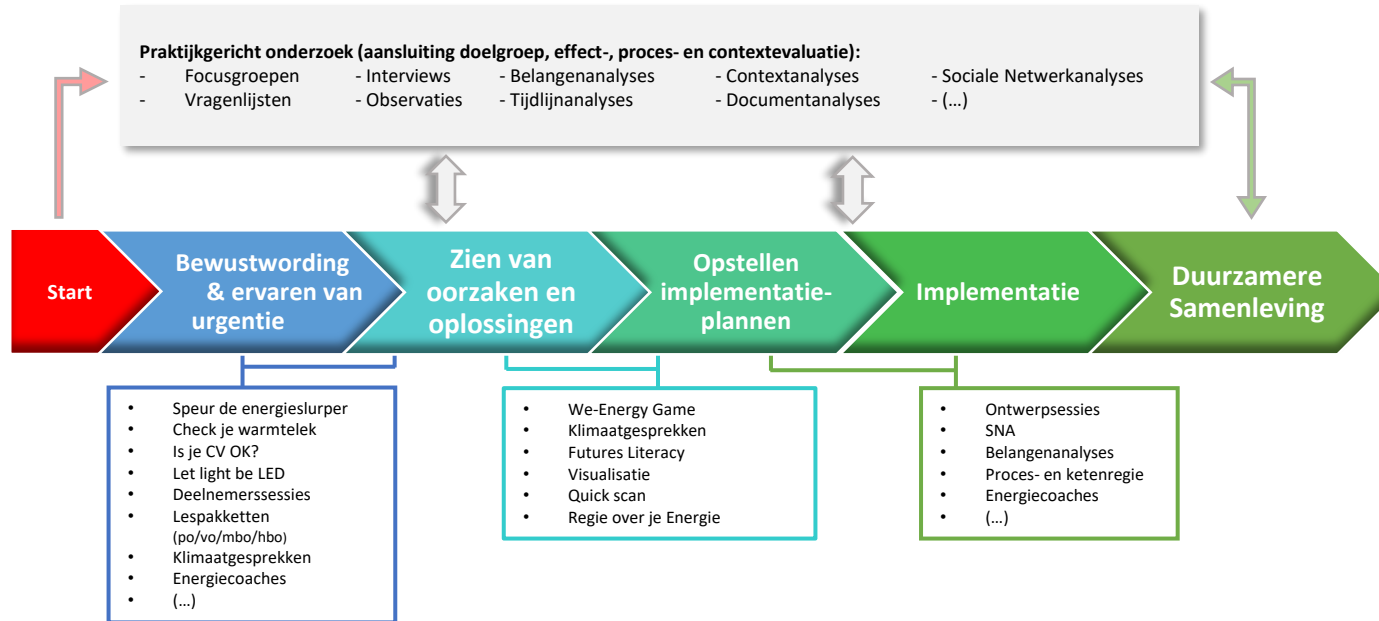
Praktijkgericht onderzoek (aansluiting doelgroep, effect-, proces- en contextevaluatie):
- Focusgroepen - Interviews - Belangenanalyses - Contextanalyses - Sociale Netwerkanalyses
- Vragenlijsten - Observaties - Tijdlijnanalyses - Documentanalyses - (…)

Start

Bewustwording & ervaren van urgentie

Zien van oorzaken en oplossingen

Opstellen implementatieplannen

Implementatie

Duurzamere Samenleving

- Speur de energieslurper
- Check je warmtelek
- Is je CV OK?
- Let light be LED
- Deelnemerssessies
- Lespakketten (po/vo/mbo/hbo)
- Klimaatgesprekken
- Energiecoaches
- (…)

- We-Energy Game
- Klimaatgesprekken
- Futures Literacy
- Visualisatie
- Quick scan
- Regie over je Energie

- Ontwerpsessies
- SNA
- Belangenanalyses
- Proces- en ketenregie
- Energiecoaches
- (…)